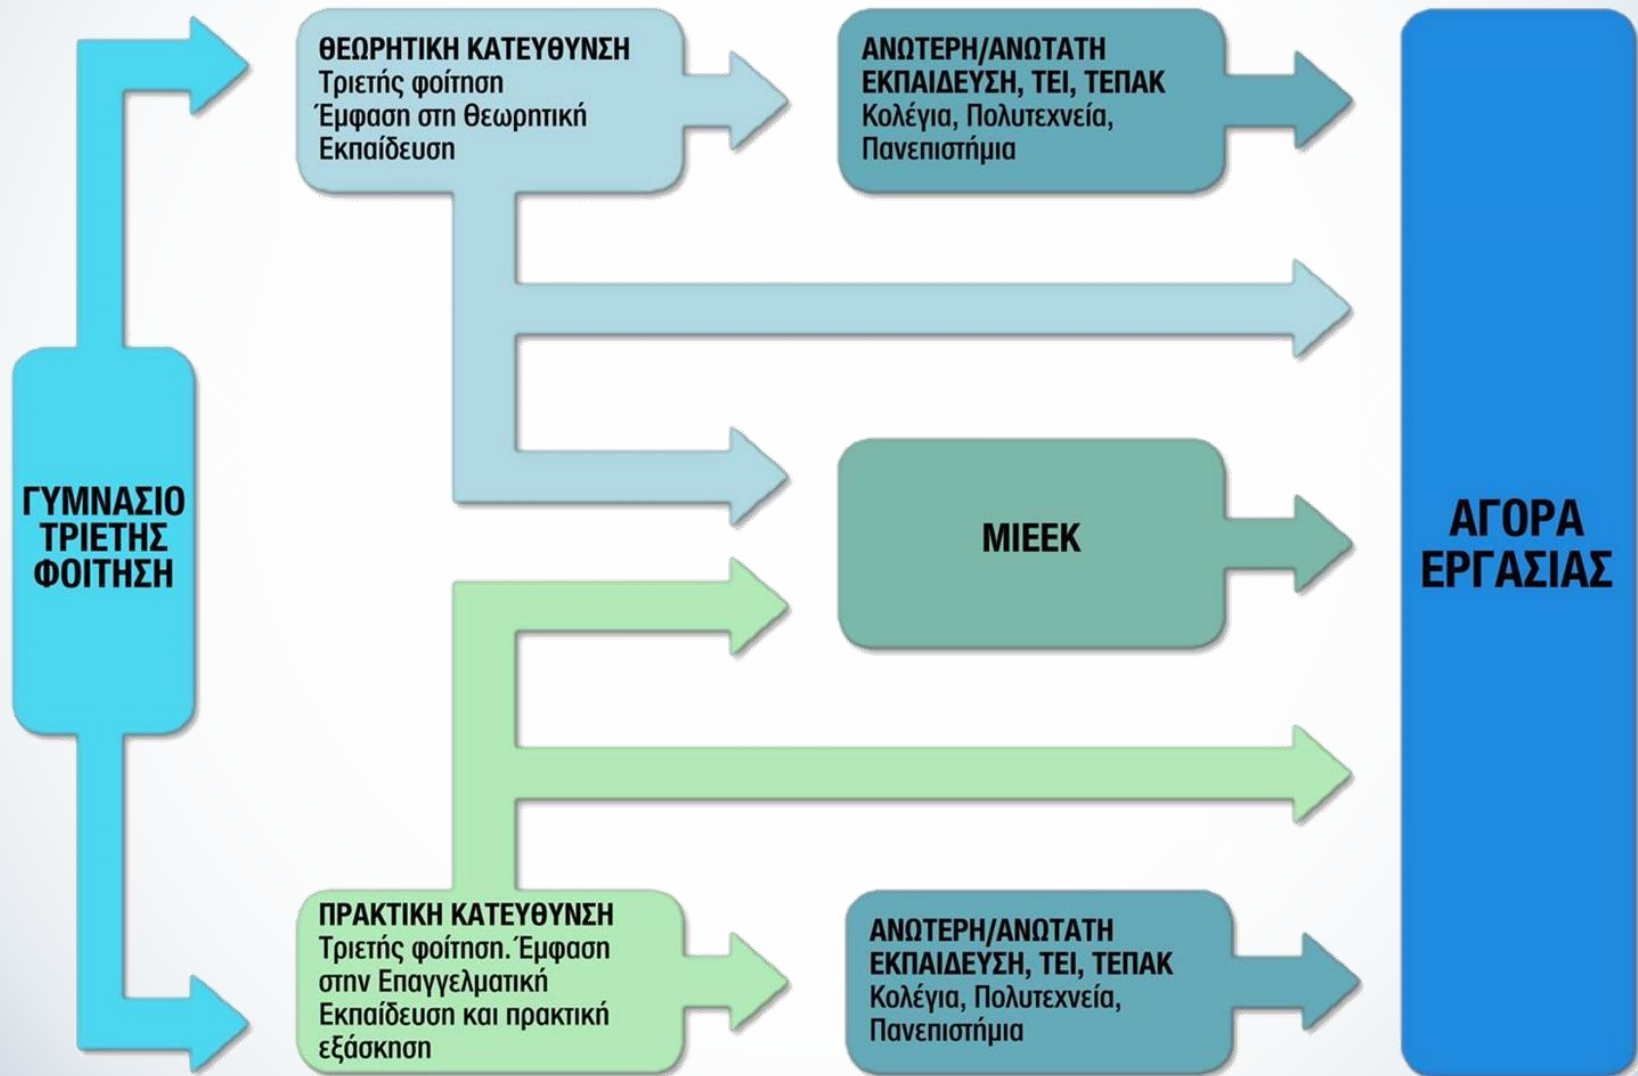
ΘΕΩΡΗΤΙΚΗ ΚΑΤΕΥΘΥΝΣΗ
Τριετής φοίτηση
Έμφαση στη Θεωρητική Εκπαίδευση

ΑΝΩΤΕΡΗ/ΑΝΩΤΑΤΗ ΕΚΠΑΙΔΕΥΣΗ, ΤΕΙ, ΤΕΠΑΚ
Κολέγια, Πολυτεχνεία, Πανεπιστήμια

ΓΥΜΝΑΣΙΟ ΤΡΙΕΤΗΣ ΦΟΙΤΗΣΗ

ΜΙΕΕΚ

ΑΓΟΡΑ ΕΡΓΑΣΙΑΣ

ΠΡΑΚΤΙΚΗ ΚΑΤΕΥΘΥΝΣΗ
Τριετής φοίτηση. Έμφαση στην Επαγγελματική Εκπαίδευση και πρακτική εξάσκηση

ΑΝΩΤΕΡΗ/ΑΝΩΤΑΤΗ ΕΚΠΑΙΔΕΥΣΗ, ΤΕΙ, ΤΕΠΑΚ
Κολέγια, Πολυτεχνεία, Πανεπιστήμια